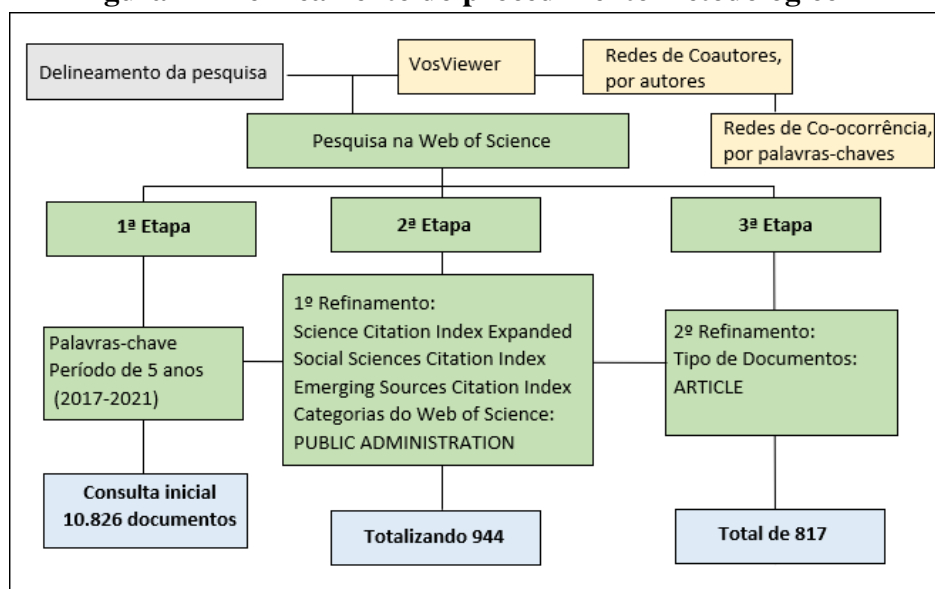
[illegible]

Delineamento da pesquisa

VosViewer

Redes de Coautores, por autores

Pesquisa na Web of Science

Redes de Co-ocorrência, por palavras-chaves

1ª Etapa

2ª Etapa

3ª Etapa

Palavras-chave
Período de 5 anos
(2017-2021)

1º Refinamento:
Science Citation Index Expanded
Social Sciences Citation Index
Emerging Sources Citation Index
Categorias do Web of Science:
PUBLIC ADMINISTRATION

2º Refinamento:
Tipo de Documentos:
ARTICLE

Consulta inicial
10.826 documentos

Totalizando 944

Total de 817